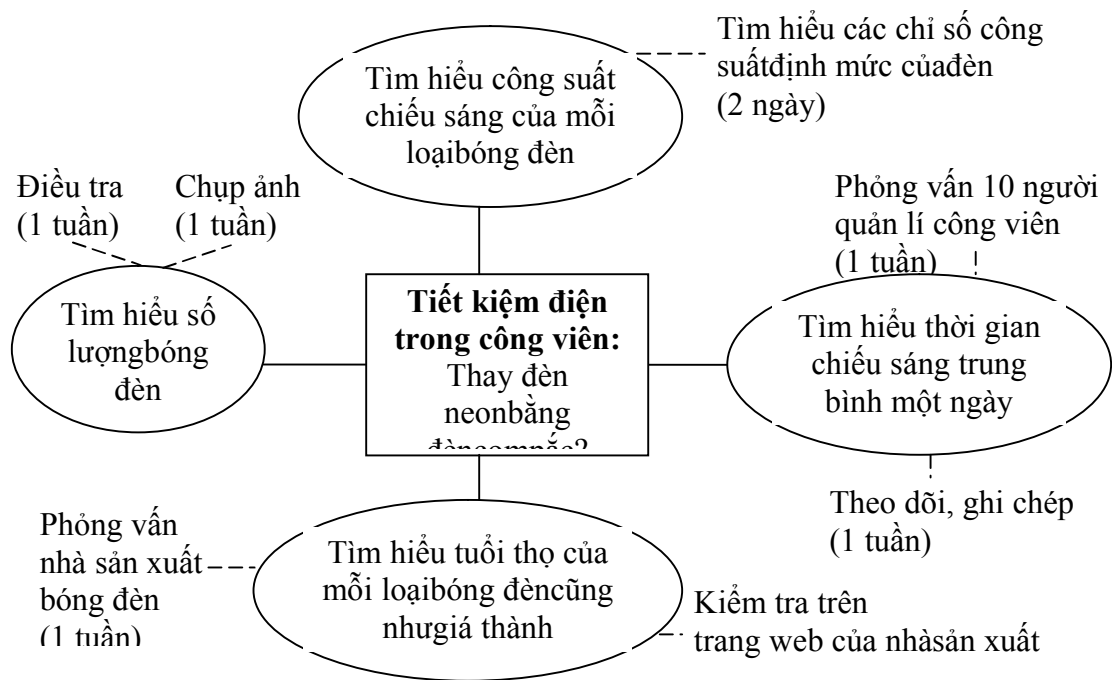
Tìm hiểu các chỉ số công suấtđịnh mức củađèn (2 ngày)

Tìm hiểu công suất chiếu sáng của mỗi loạibóng đèn

Điều tra (1 tuần)

Chụp ảnh (1 tuần)

Phỏng vấn 10 người quản lí công viên (1 tuần)

Tìm hiểu số lượngbóng đèn

**Tiết kiệm điện trong công viên:** Thay đèn neonbằng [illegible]

Tìm hiểu thời gian chiếu sáng trung bình một ngày

Theo dõi, ghi chép (1 tuần)

Phỏng vấn nhà sản xuất bóng đèn (1 tuần)

Tìm hiểu tuổi thọ của mỗi loạibóng đèncũng nhưgiá thành

Kiểm tra trên trang web của nhàsản xuất